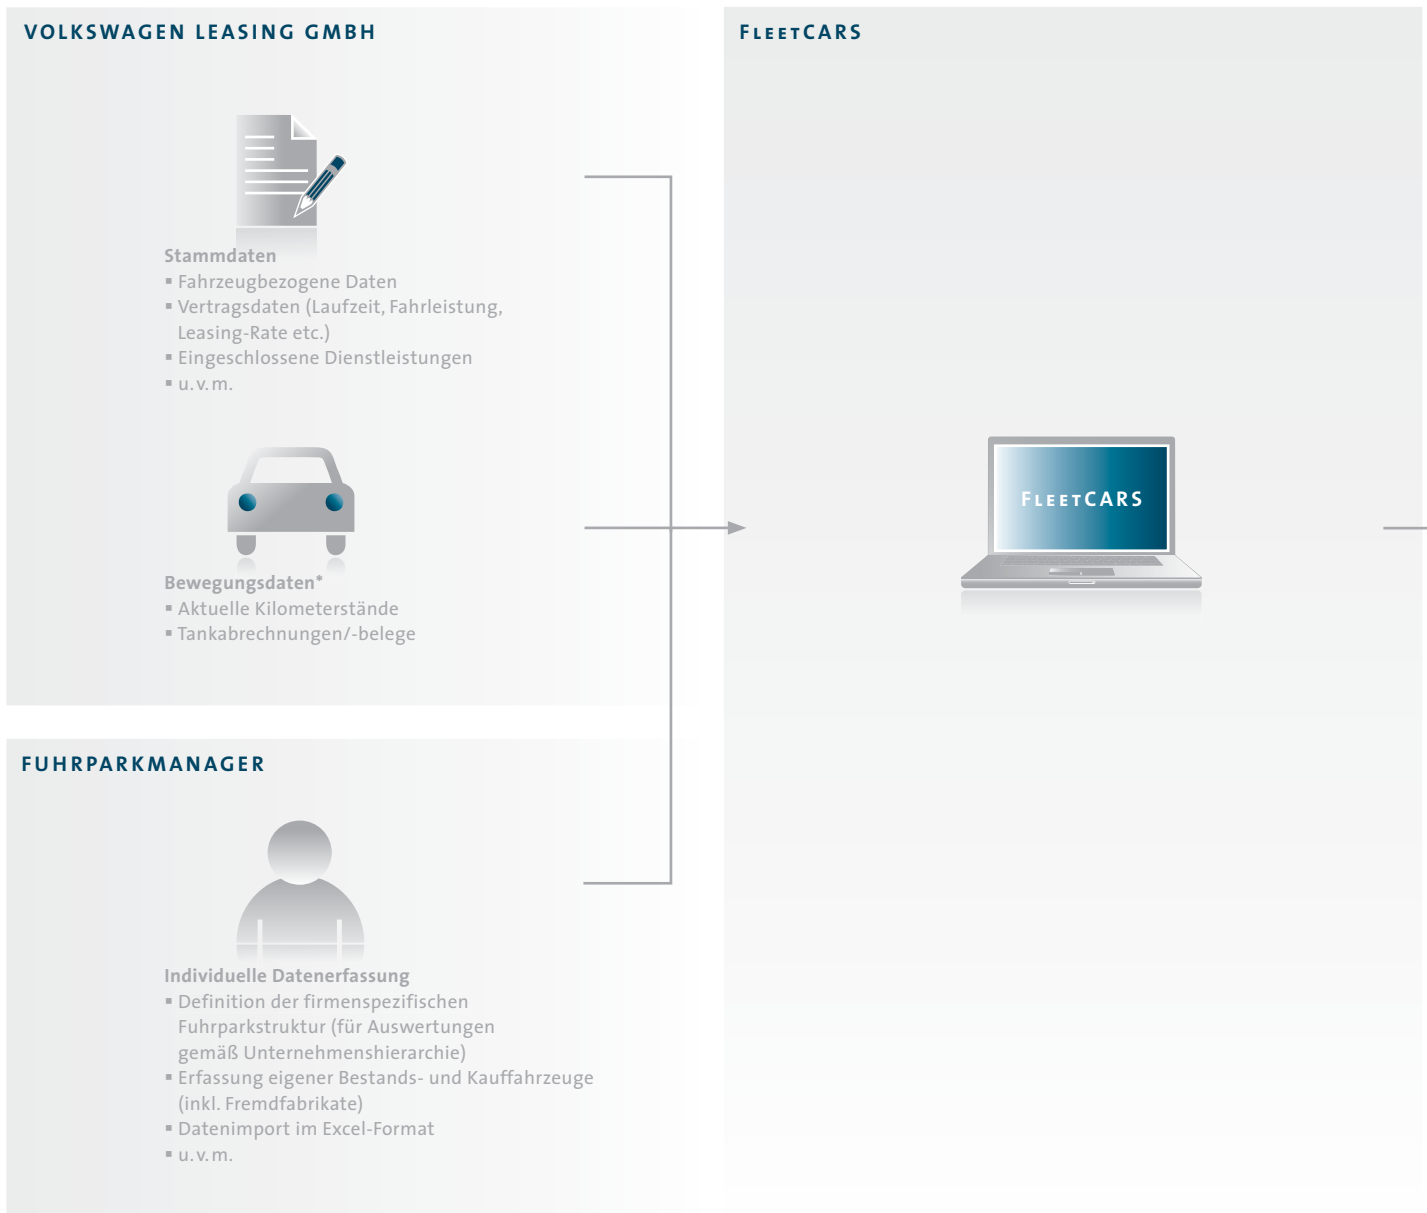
VOLKSWAGEN LEASING GMBH

Stammdaten
▪ Fahrzeugbezogene Daten
▪ Vertragsdaten (Laufzeit, Fahrleistung, Leasing-Rate etc.)
▪ Eingeschlossene Dienstleistungen
▪ u.v.m.

Bewegungsdaten*
▪ Aktuelle Kilometerstände
▪ Tankabrechnungen/-belege

FUHRPARKMANAGER

Individuelle Datenerfassung
▪ Definition der firmenspezifischen Fuhrparkstruktur (für Auswertungen gemäß Unternehmenshierarchie)
▪ Erfassung eigener Bestands- und Kauffahrzeuge (inkl. Fremdfabrikate)
▪ Datenimport im Excel-Format
▪ u.v.m.

FLEETCARS

FLEETCARS